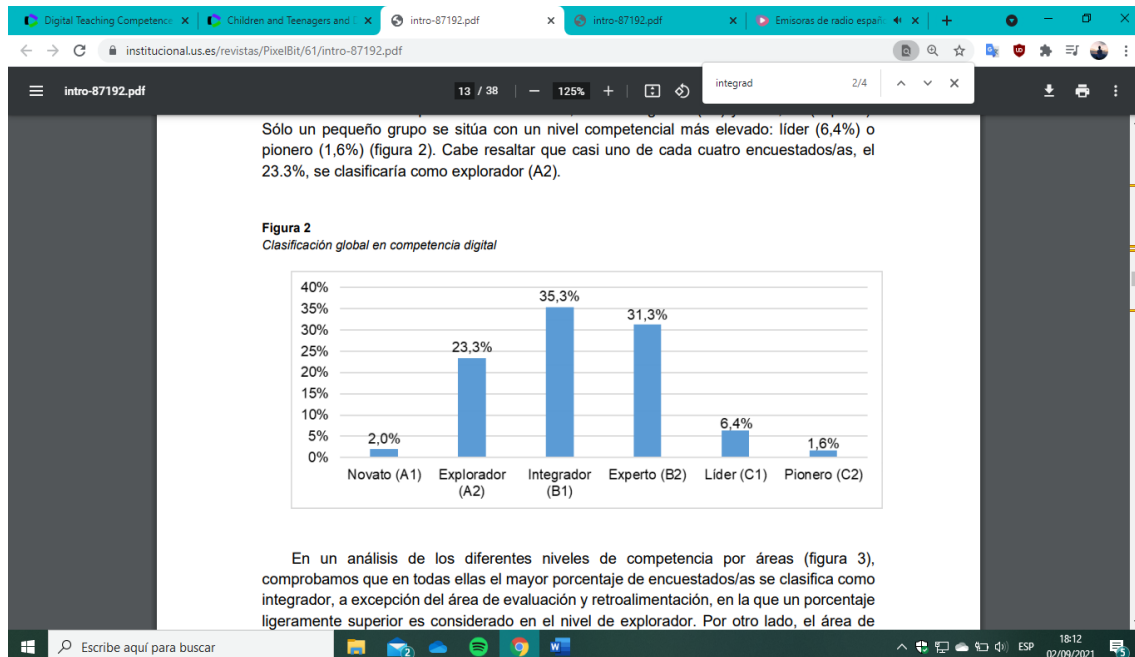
Digital Teaching Competence ×
Children and Teenagers and ×
intro-87192.pdf ×
intro-87192.pdf ×
Emisoras de radio españ ×
+

institucional.us.es/revistas/PixelBit/61/intro-87192.pdf

intro-87192.pdf
13 / 38
125%
integrad
2/4

Sólo un pequeño grupo se sitúa con un nivel competencial más elevado: líder (6,4%) o pionero (1,6%) (figura 2). Cabe resaltar que casi uno de cada cuatro encuestados/as, el 23.3%, se clasificaría como explorador (A2).

Figura 2
Clasificación global en competencia digital

| Nivel | Porcentaje |
|---|---|
| Novato (A1) | 2,0% |
| Explorador (A2) | 23,3% |
| Integrador (B1) | 35,3% |
| Experto (B2) | 31,3% |
| Líder (C1) | 6,4% |
| Pionero (C2) | 1,6% |

40% 35% 30% 25% 20% 15% 10% 5% 0%

En un análisis de los diferentes niveles de competencia por áreas (figura 3), comprobamos que en todas ellas el mayor porcentaje de encuestados/as se clasifica como integrador, a excepción del área de evaluación y retroalimentación, en la que un porcentaje ligeramente superior es considerado en el nivel de explorador. Por otro lado, el área de

Escribe aquí para buscar
ESP
18:12
02/09/2021